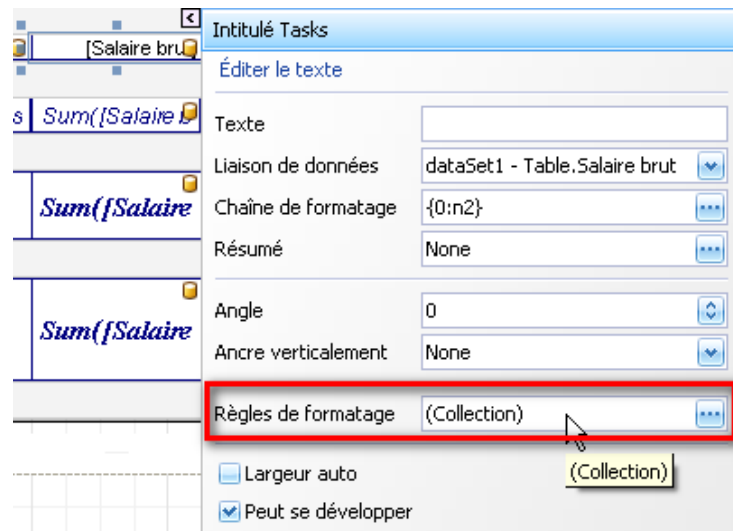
[Salaire bru
s Sum([Salaire
Sum([Salaire
Sum([Salaire

Intitulé Tasks
Éditer le texte

| | |
|---|---|
| Texte | |
| Liaison de données | dataSet1 - Table.Salaire brut |
| Chaîne de formatage | {0:n2} |
| Résumé | None |
| Angle | 0 |
| Ancre verticalement | None |
| Règles de formatage | (Collection) |

(Collection)

Largeur auto
Peut se développer